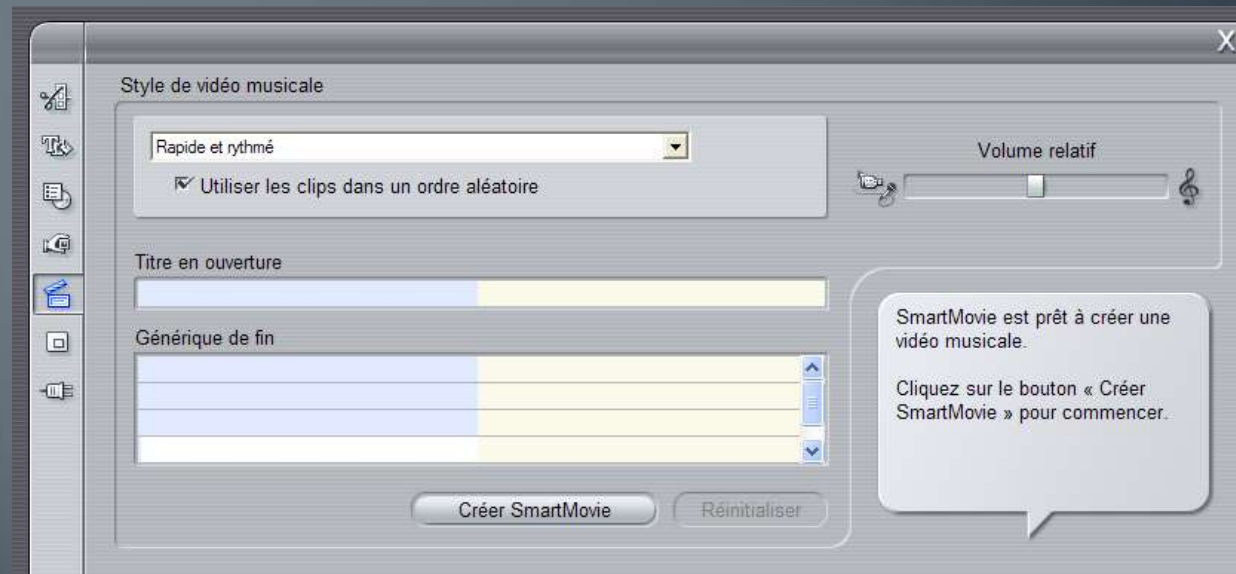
X

Style de vidéo musicale

Rapide et rythmé

Utiliser les clips dans un ordre aléatoire

Volume relatif

Titre en ouverture

Générique de fin

SmartMovie est prêt à créer une vidéo musicale.

Cliquez sur le bouton « Créer SmartMovie » pour commencer.

Créer SmartMovie

Réinitialiser